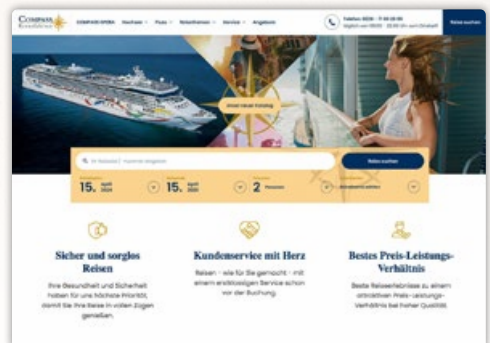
COMPASS Kreuzfahrten

COMPASS OPERA Reisen Flüsse Reisethemen Service Angebote

Telefon: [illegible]

Reise suchen

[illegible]

Ihr Reiseziel / Hafenort eingeben

Reise suchen

15. April 2024

15. April 2024

2 Personen

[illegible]

Sicher und sorglos Reisen

Ihre Gesundheit und Sicherheit haben für uns höchste Priorität, damit Sie Ihre Reise in vollen Zügen genießen.

Kundenservice mit Herz

Reisen - wie für Sie gemacht - mit einem erstklassigen Service schon vor der Buchung.

Bestes Preis-Leistungs-Verhältnis

Beste Reiseerlebnisse zu einem attraktiven Preis-Leistungs-Verhältnis bei hoher Qualität.